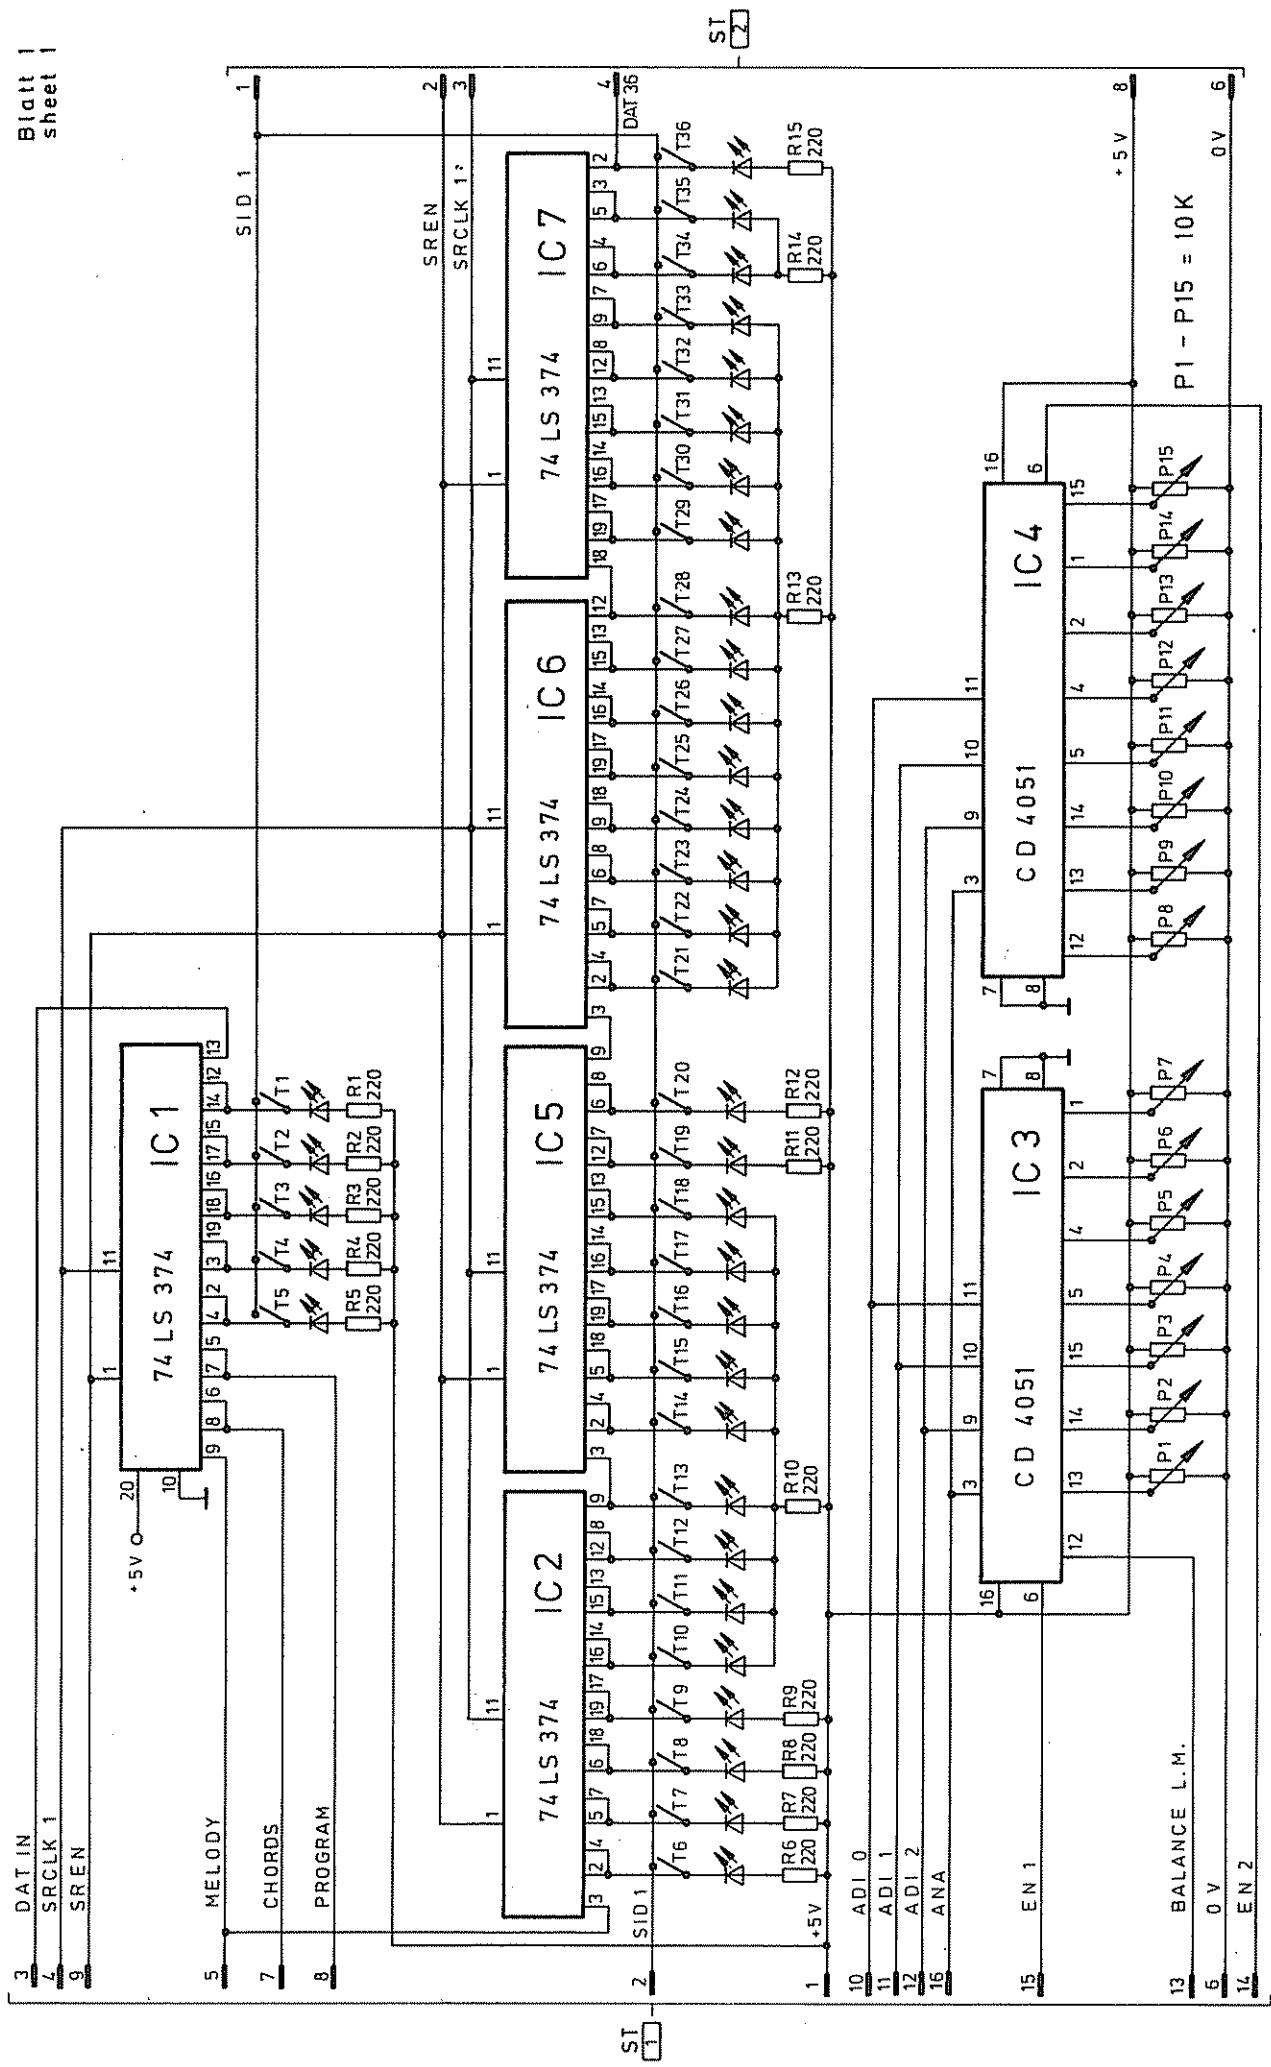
Blatt 1
sheet 1

ST 2

1 SID 1
2 SREN
3 SRCLK 1'
4 DAT 36
+5V 8
0V 6

P1 – P15 = 10K

IC 7
74 LS 374

IC 6
74 LS 374

IC 5
74 LS 374

IC 2
74 LS 374

IC 1
74 LS 374

IC 4
CD 4051

IC 3
CD 4051

T1 T2 T3 T4 T5 T6 T7 T8 T9 T10 T11 T12 T13 T14 T15 T16 T17 T18 T19 T20 T21 T22 T23 T24 T25 T26 T27 T28 T29 T30 T31 T32 T33 T34 T35 T36

R1 220 R2 220 R3 220 R4 220 R5 220 R6 220 R7 220 R8 220 R9 220 R10 220 R11 220 R12 220 R13 220 R14 220 R15 220

P1 P2 P3 P4 P5 P6 P7 P8 P9 P10 P11 P12 P13 P14 P15

+5V 20 10

3 DAT IN
4 SRCLK 1
9 SREN
5 MELODY
7 CHORDS
8 PROGRAM
2 SID 1
1 +5V
10 ADI 0
11 ADI 1
12 ADI 2
16 ANA
15 EN 1
13 BALANCE L.M.
6 0V
14 EN 2

ST 1